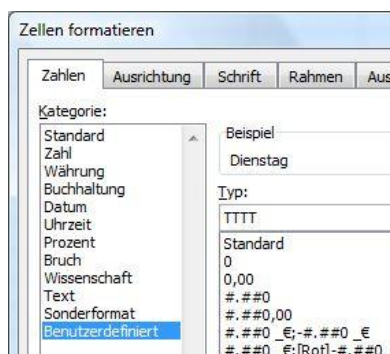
Zellen formatieren

Zahlen | Ausrichtung | Schrift | Rahmen | Aus

Kategorie:

Standard
Zahl
Währung
Buchhaltung
Datum
Uhrzeit
Prozent
Bruch
Wissenschaft
Text
Sonderformat
Benutzerdefiniert

Beispiel

Dienstag

Typ:

TTTT

Standard
0
0,00
#.##0
#.##0,00
#.##0 _€;-#.##0 _€
#.##0 _€;[Rot]-#.##0 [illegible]